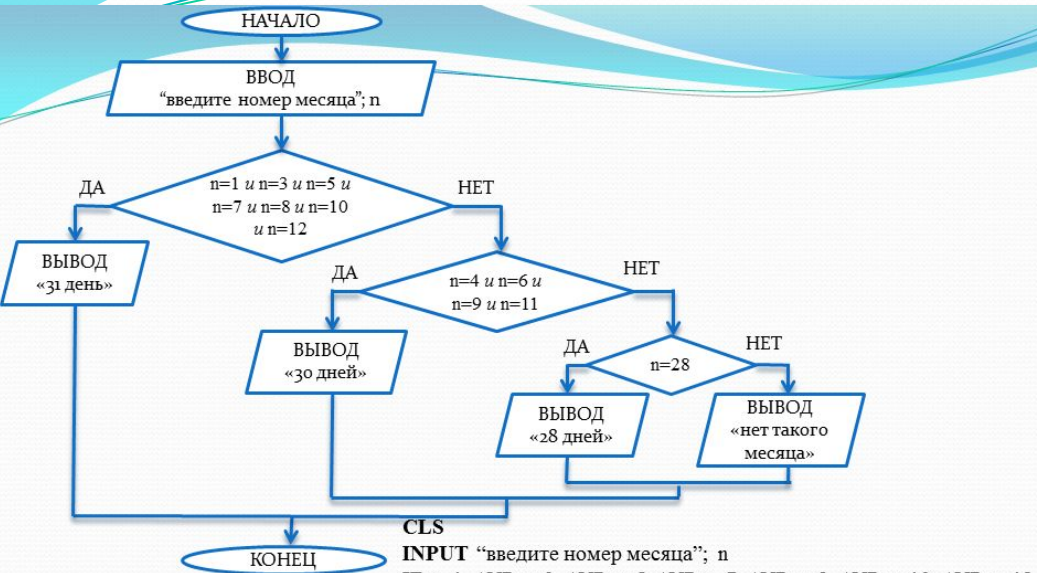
НАЧАЛО

ВВОД
"введите номер месяца"; n

n=1 и n=3 и n=5 и n=7 и n=8 и n=10 и n=12

ДА

НЕТ

ВЫВОД
«31 день»

n=4 и n=6 и n=9 и n=11

ДА

НЕТ

ВЫВОД
«30 дней»

n=28

ДА

НЕТ

ВЫВОД
«28 дней»

ВЫВОД
«нет такого месяца»

КОНЕЦ

CLS
INPUT "введите номер месяца"; n
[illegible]